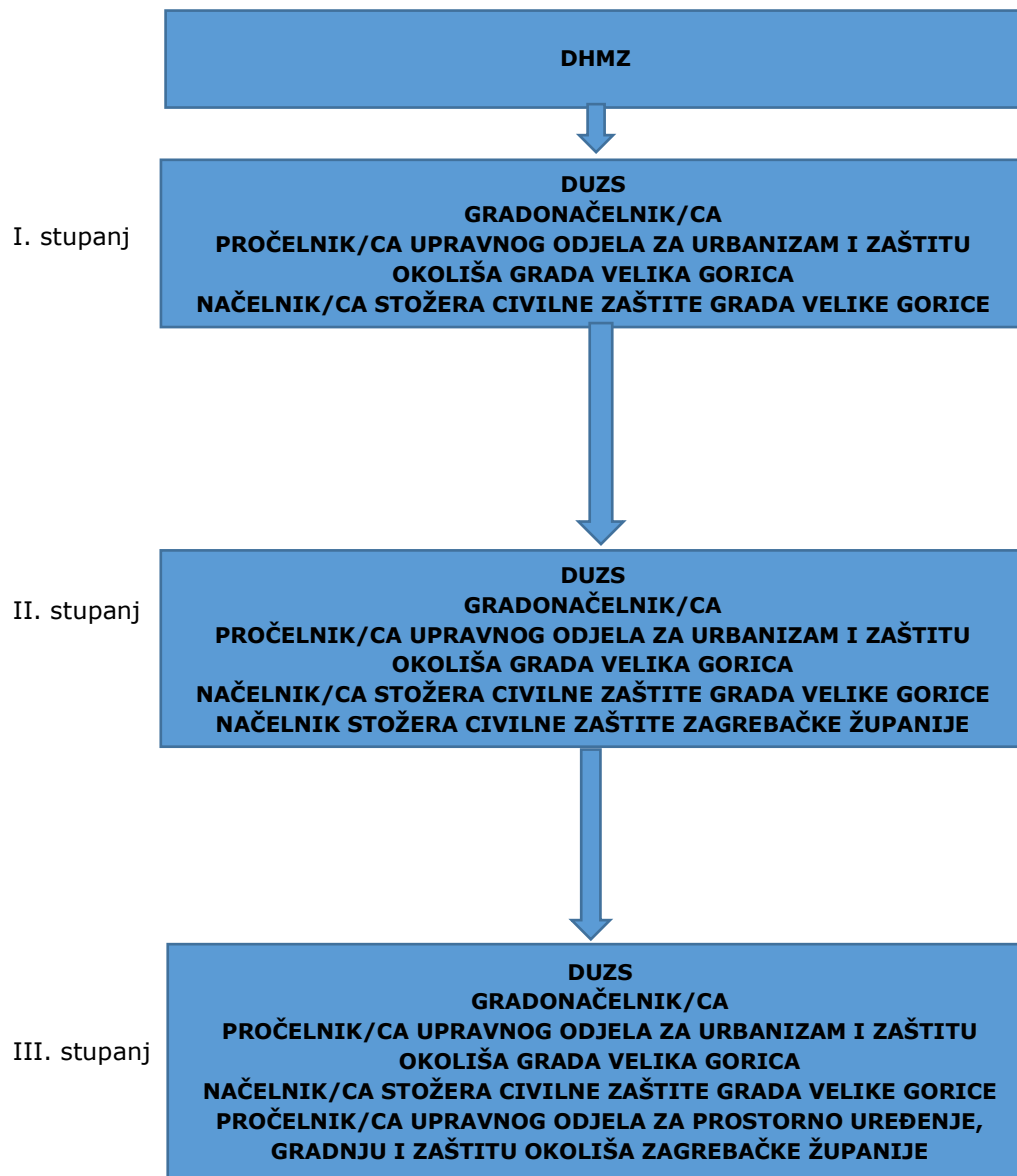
DHMZ

I. stupanj

DUZS
GRADONAČELNIK/CA
PROČELNIK/CA UPRAVNOG ODJELA ZA URBANIZAM I ZAŠTITU OKOLIŠA GRADA VELIKA GORICA
NAČELNIK/CA STOŽERA CIVILNE ZAŠTITE GRADA VELIKE GORICE

II. stupanj

DUZS
GRADONAČELNIK/CA
PROČELNIK/CA UPRAVNOG ODJELA ZA URBANIZAM I ZAŠTITU OKOLIŠA GRADA VELIKA GORICA
NAČELNIK/CA STOŽERA CIVILNE ZAŠTITE GRADA VELIKE GORICE
NAČELNIK STOŽERA CIVILNE ZAŠTITE ZAGREBAČKE ŽUPANIJE

III. stupanj

DUZS
GRADONAČELNIK/CA
PROČELNIK/CA UPRAVNOG ODJELA ZA URBANIZAM I ZAŠTITU OKOLIŠA GRADA VELIKA GORICA
NAČELNIK/CA STOŽERA CIVILNE ZAŠTITE GRADA VELIKE GORICE
PROČELNIK/CA UPRAVNOG ODJELA ZA PROSTORNO UREĐENJE, GRADNJU I ZAŠTITU OKOLIŠA ZAGREBAČKE ŽUPANIJE